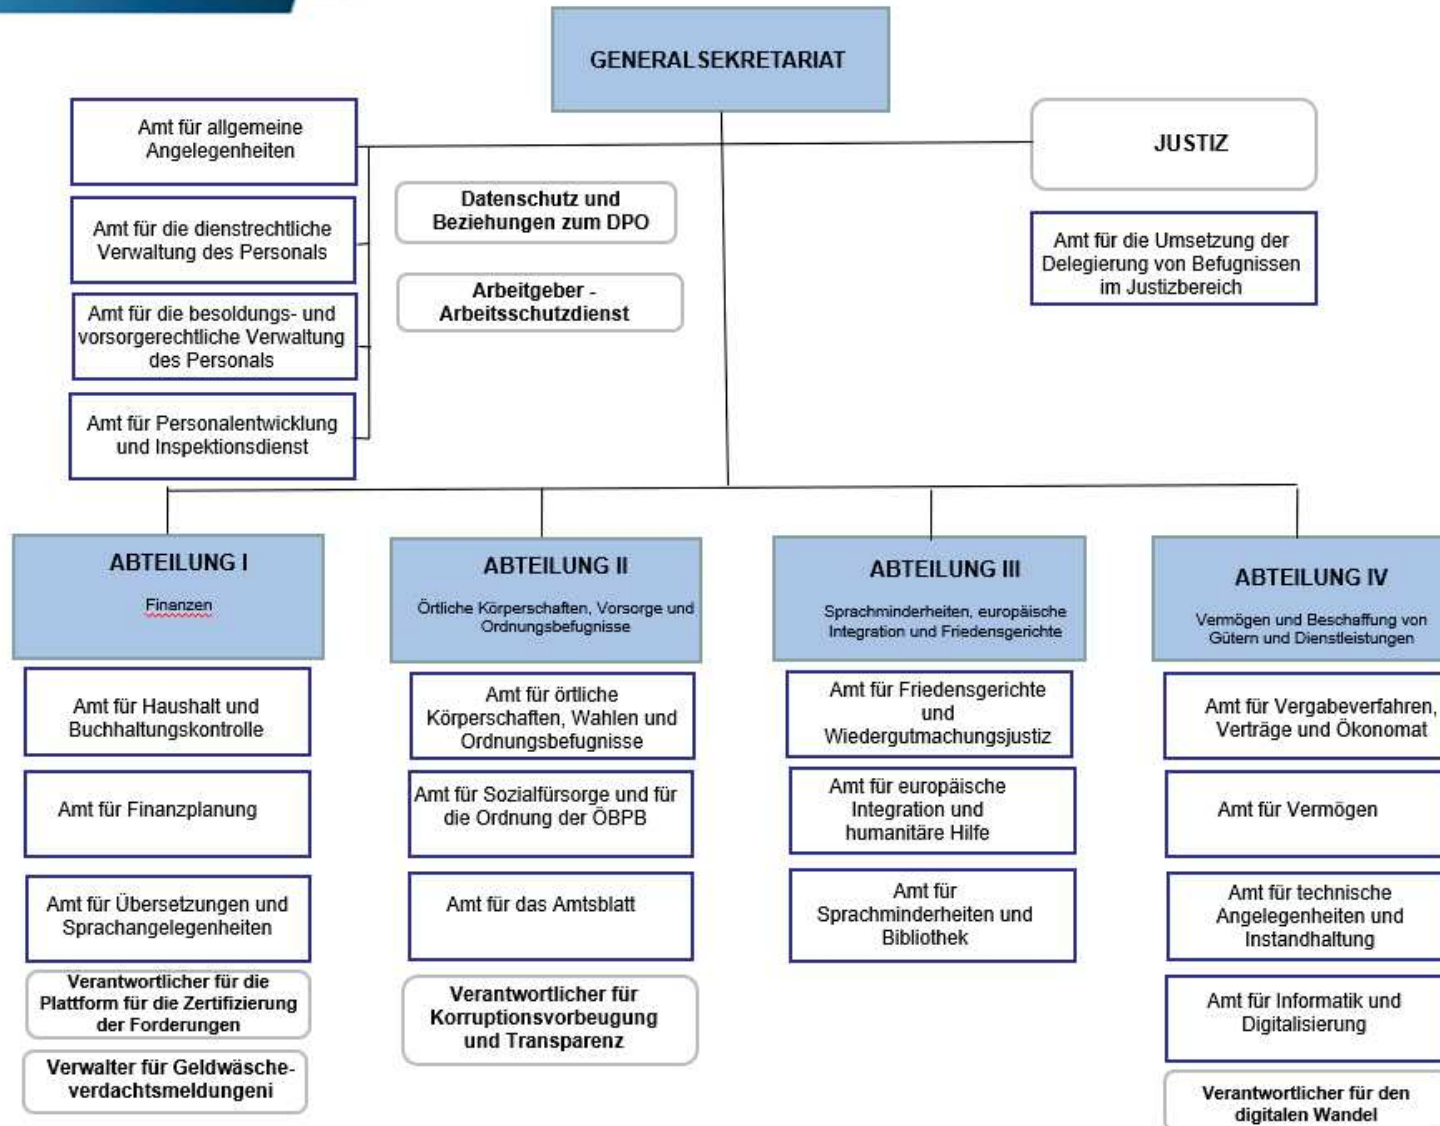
GENERAL SEKRETARIAT

Amt für allgemeine Angelegenheiten

Amt für die dienstrechtliche Verwaltung des Personals

Amt für die besoldungs- und vorsorgerechtliche Verwaltung des Personals

Amt für Personalentwicklung und Inspektionsdienst

Datenschutz und Beziehungen zum DPO

Arbeitgeber - Arbeitsschutzdienst

JUSTIZ

Amt für die Umsetzung der Delegierung von Befugnissen im Justizbereich

ABTEILUNG I

Finanzen

Amt für Haushalt und Buchhaltungskontrolle

Amt für Finanzplanung

Amt für Übersetzungen und Sprachangelegenheiten

Verantwortlicher für die Plattform für die Zertifizierung der Forderungen

Verwalter für Geldwäscheverdachtsmeldungeni

ABTEILUNG II

Örtliche Körperschaften, Vorsorge und Ordnungsbefugnisse

Amt für örtliche Körperschaften, Wahlen und Ordnungsbefugnisse

Amt für Sozialfürsorge und für die Ordnung der ÖBPB

Amt für das Amtsblatt

Verantwortlicher für Korruptionsvorbeugung und Transparenz

ABTEILUNG III

Sprachminderheiten, europäische Integration und Friedensgerichte

Amt für Friedensgerichte und Wiedergutmachungsjustiz

Amt für europäische Integration und humanitäre Hilfe

Amt für Sprachminderheiten und Bibliothek

ABTEILUNG IV

Vermögen und Beschaffung von Gütern und Dienstleistungen

Amt für Vergabeverfahren, Verträge und Ökonomat

Amt für Vermögen

Amt für technische Angelegenheiten und Instandhaltung

Amt für Informatik und Digitalisierung

Verantwortlicher für den digitalen Wandel